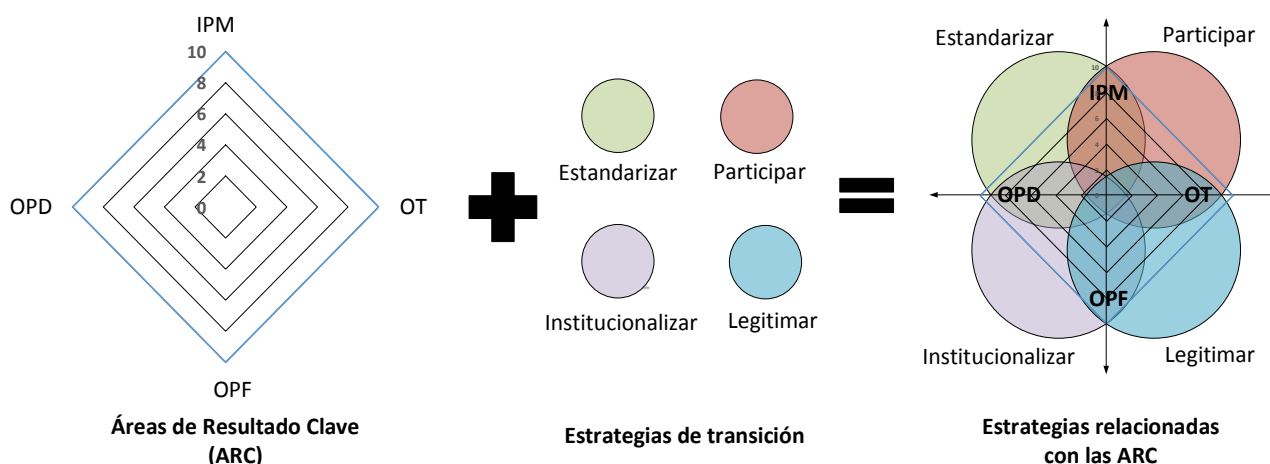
IPM
10
8
6
4
2
0
OPD
OT
OPF

Áreas de Resultado Clave (ARC)

Estandarizar
Participar
Institucionalizar
Legitimar

Estrategias de transición

Estandarizar
Participar
10
IPM
OPD
OT
OPF
Institucionalizar
Legitimar

Estrategias relacionadas con las ARC